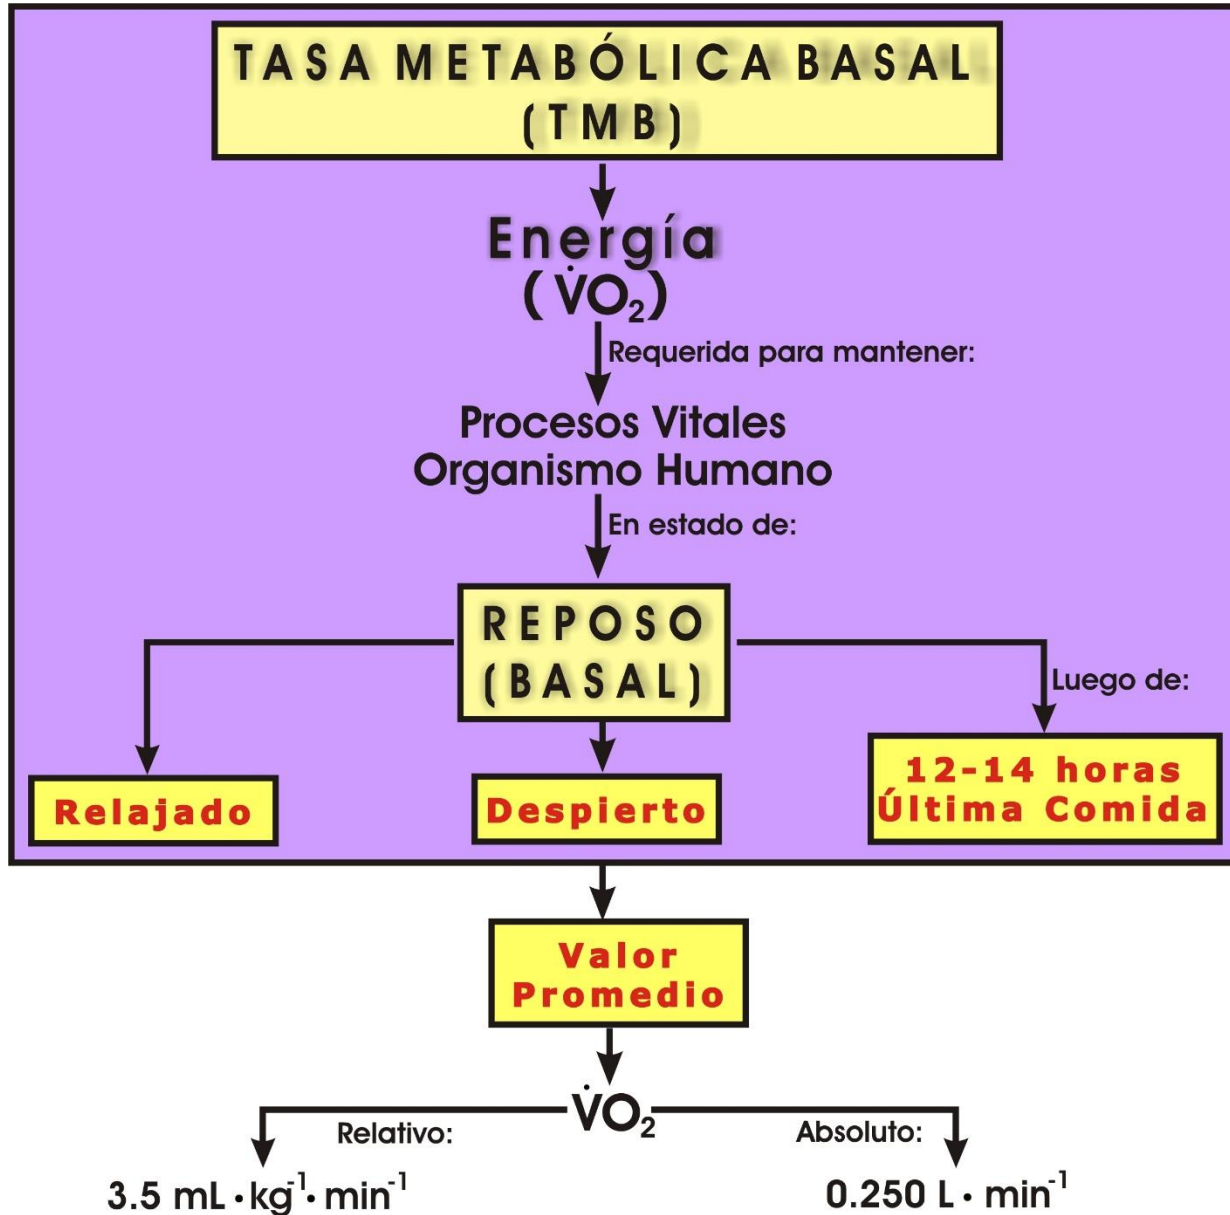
TASA METABÓLICA BASAL
(TMB)

Energía
($\dot{V}O_2$)

Requerida para mantener:

Procesos Vitales
Organismo Humano

En estado de:

REPOSO
(BASAL)

Luego de:

Relajado

Despierto

12-14 horas
Última Comida

Valor
Promedio

$\dot{V}O_2$

Relativo:

Absoluto:

$3.5 \text{ mL} \cdot \text{kg}^{-1} \cdot \text{min}^{-1}$

$0.250 \text{ L} \cdot \text{min}^{-1}$